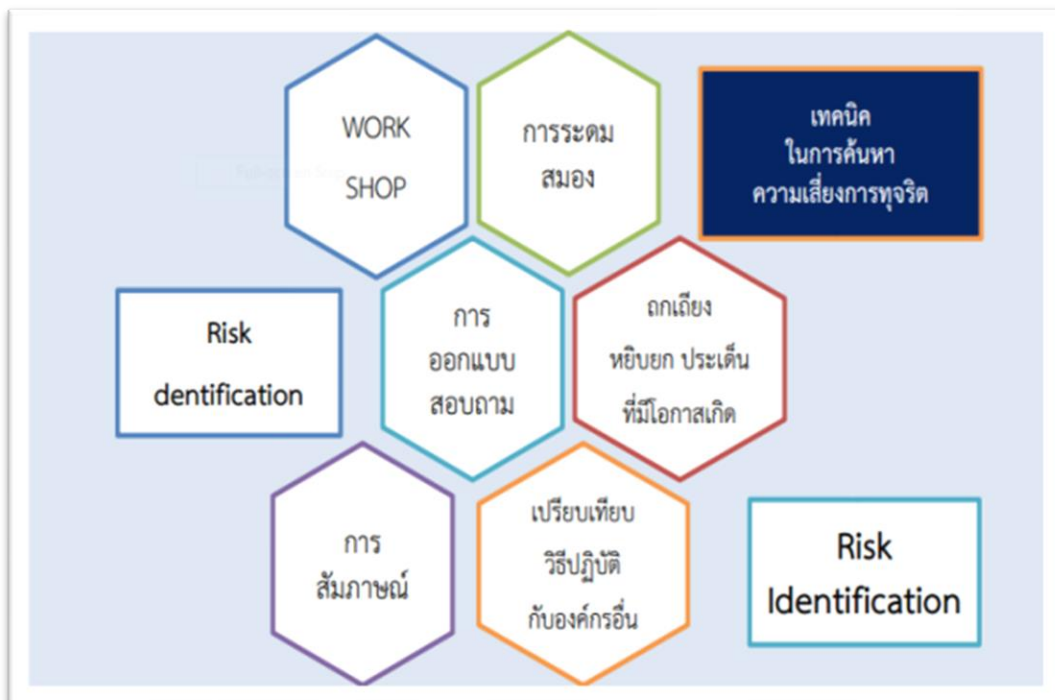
WORK SHOP

การระดมสมอง

เทคนิค
ในการค้นหา
ความเสี่ยงการทุจริต

Risk dentification

การออกแบบสอบถาม

ถกเถียง
หยิบยก ประเด็น
ที่มีโอกาสเกิด

การสัมภาษณ์

เปรียบเทียบ
วิธีปฏิบัติ
กับองค์กรอื่น

Risk Identification